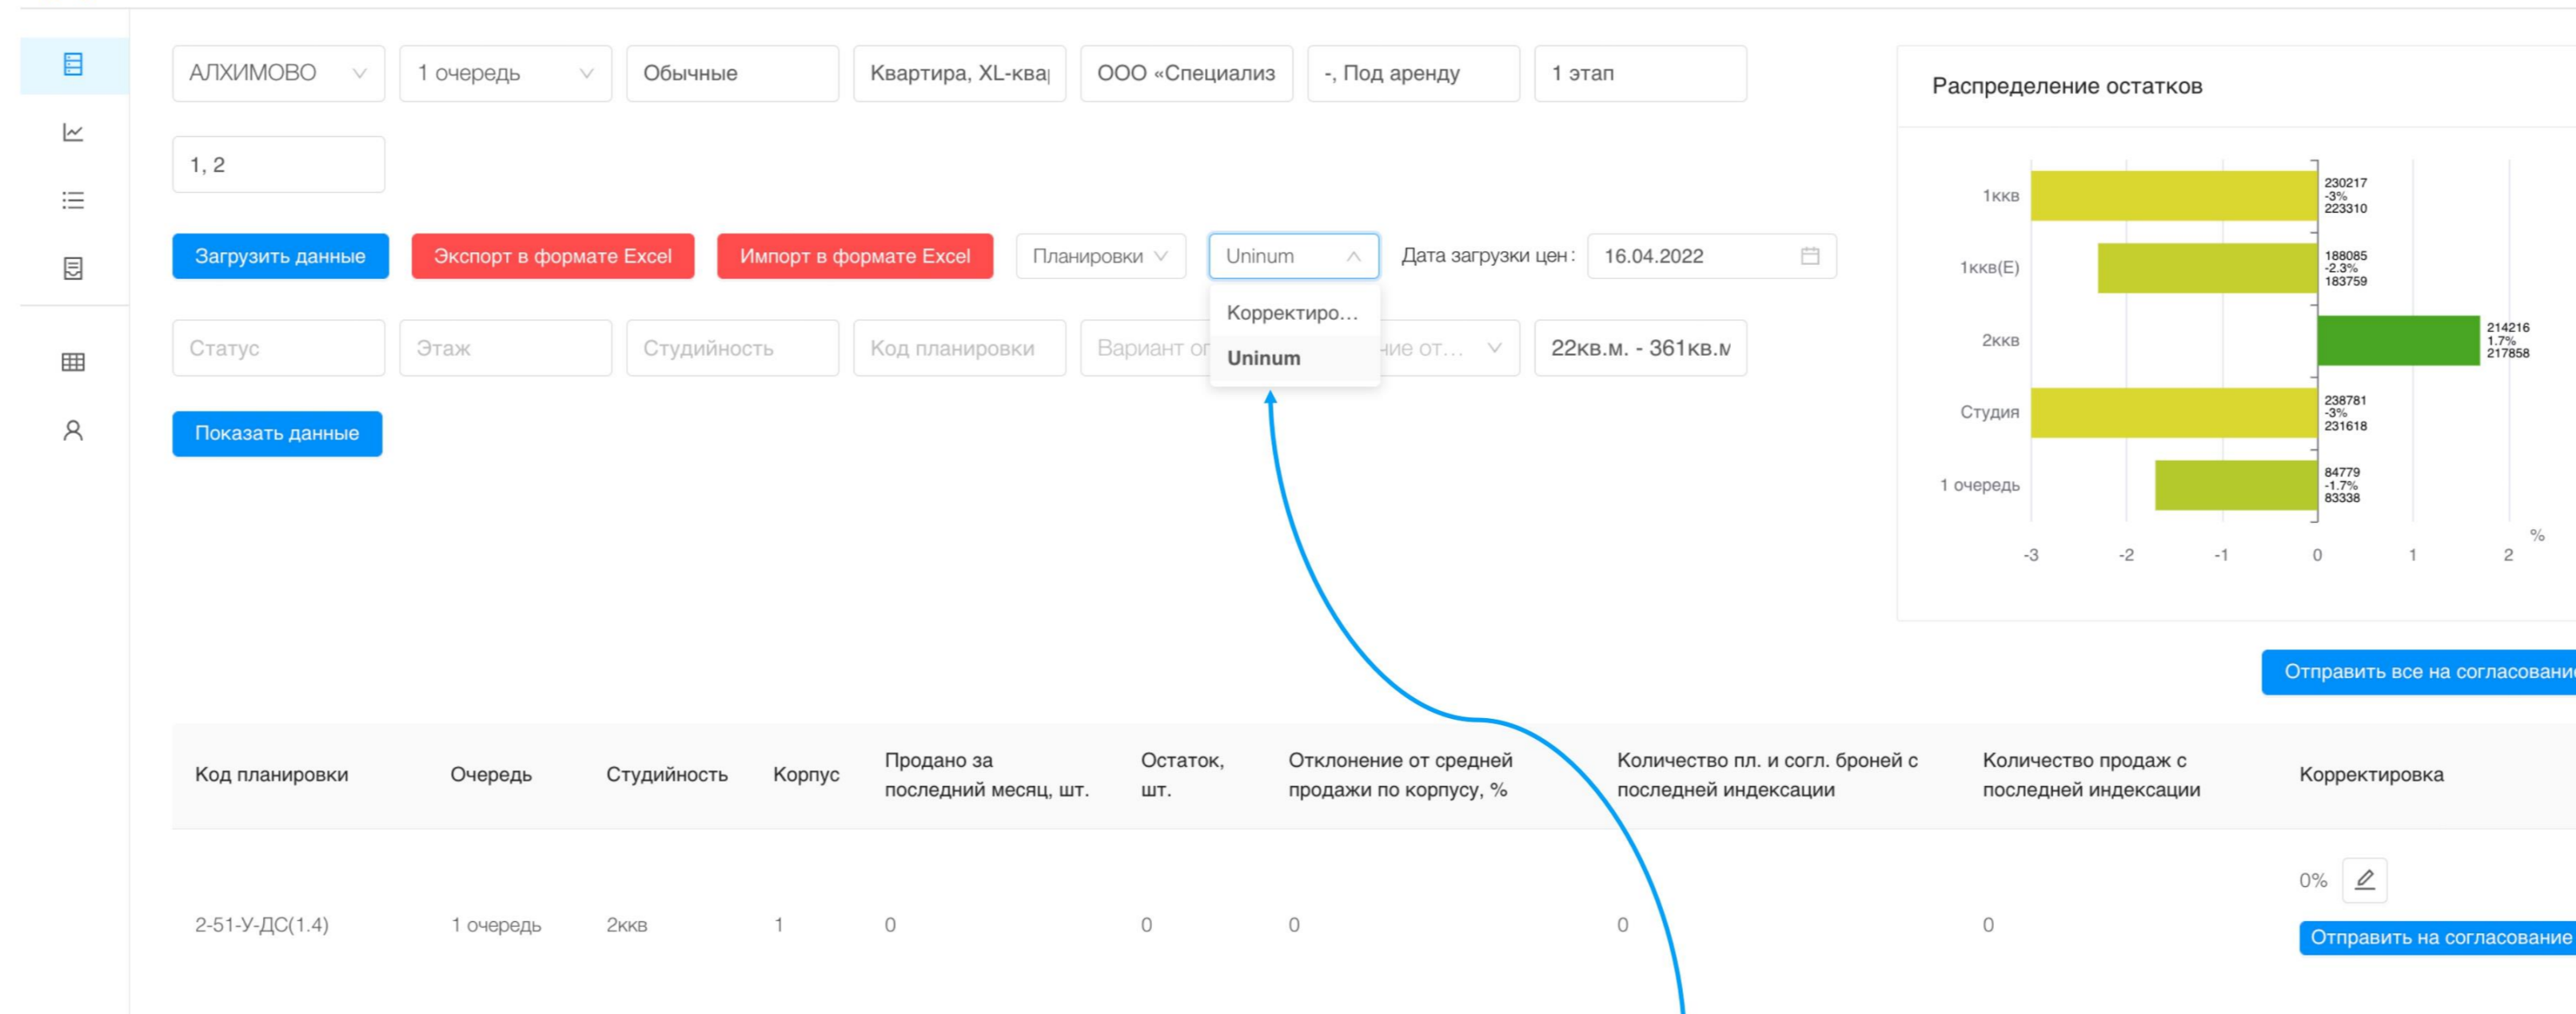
АЛХИМОВО
1 очередь
Обычные
Квартира, XL-ква|
ООО «Специализ
-, Под аренду
1 этап

1, 2

Загрузить данные
Экспорт в формате Excel
Импорт в формате Excel
Планировки
Uninum
Дата загрузки цен:
16.04.2022

Корректиро...
Uninum

Статус
Этаж
Студийность
Код планировки
Вариант о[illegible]
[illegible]ние от...
22кв.м. - 361кв.м

Показать данные

Распределение остатков

1ккв 230217 -3% 223310
1ккв(Е) 188085 -2.3% 183759
2ккв 214216 1.7% 217858
Студия 238781 -3% 231618
1 очередь 84779 -1.7% 83338

-3 -2 -1 0 1 2 %

Отправить все на согласовани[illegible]

| Код планировки | Очередь | Студийность | Корпус | Продано за последний месяц, шт. | Остаток, шт. | Отклонение от средней продажи по корпусу, % | Количество пл. и согл. броней с последней индексации | Количество продаж с последней индексации | Корректировка |
|---|---|---|---|---|---|---|---|---|---|
| 2-51-У-ДС(1.4) | 1 очередь | 2ккв | 1 | 0 | 0 | 0 | 0 | 0 | 0% Отправить на согласование |